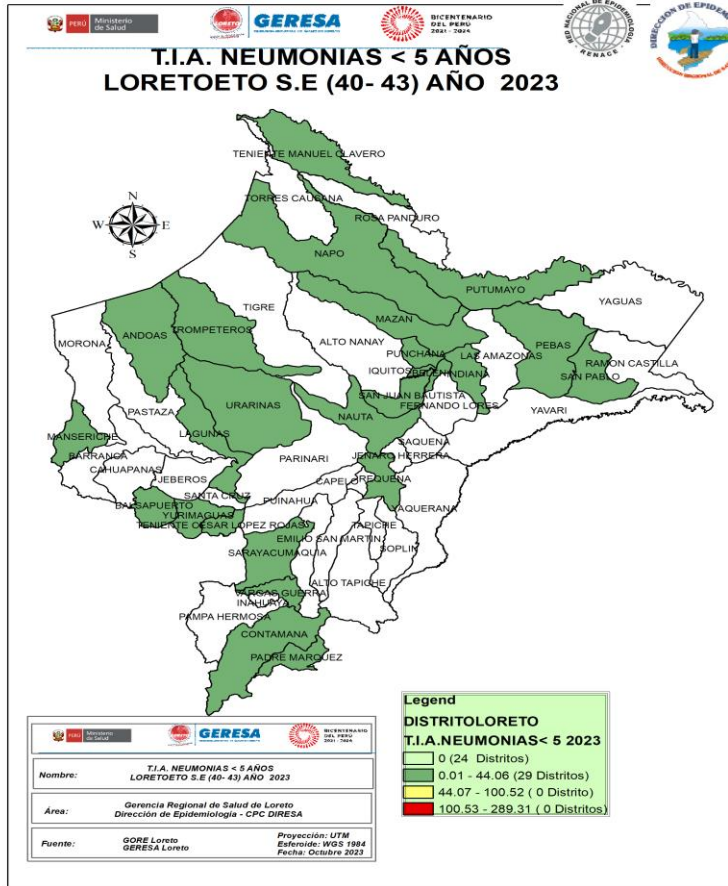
PERÚ Ministerio de Salud GERESA BICENTENARIO DEL PERÚ 2021 - 2024 RED NACIONAL DE EPIDEMIOLOGÍA RENACE DIRECCIÓN DE EPIDE

T.I.A. NEUMONIAS < 5 AÑOS
LORETOETO S.E (40- 43) AÑO 2023

N
W E
S

TENIENTE MANUEL CLAVERO
TORRES CAUSANA
ROSA PANDURO
NAPO
PUTUMAYO
YAGUAS
TIGRE
MAZAN
PEBAS
MORONA
ANDOAS
TROMPETEROS
ALTO NANAY
PUNCHANA
LAS AMAZONAS
RAMON CASTILLA
IQUITOS
BELEN
INDIANA
SAN PABLO
SAN JUAN BAUTISTA
FERNANDO LORES
YAVARI
PASTAZA
URARINAS
NAUTA
MANSERICHE
LAGUNAS
SAQUENA
BARRANCA
PARINARI
JENARO HERRERA
CAHUAPANAS
JEBEROS
CAPELO
REQUENA
SANTA CRUZ
PUINAHUA
BALSAPUERTO
YURIMAGUAS
TENIENTE CESAR LOPEZ ROJAS
SAQUERANA
EMILIO SAN MARTIN
TAPICHE
SARAYACU
MAQUIA
SOPLIN
ALTO TAPICHE
VARGAS GUERRA
INAHUAYA
PAMPA HERMOSA
CONTAMANA
PADRE MARQUEZ

Legend
DISTRITOLORETO
T.I.A.NEUMONIAS< 5 2023
0 (24 Distritos)
0.01 - 44.06 (29 Distritos)
44.07 - 100.52 ( 0 Distrito)
100.53 - 289.31 ( 0 Distritos)

PERÚ Ministerio de Salud GERESA BICENTENARIO DEL PERÚ 2021 - 2024

| Nombre: | T.I.A. NEUMONIAS < 5 AÑOS LORETOETO S.E (40- 43) AÑO 2023 | |
|---|---|---|
| Área: | Gerencia Regional de Salud de Loreto Dirección de Epidemiología - CPC DIRESA | |
| Fuente: | GORE Loreto GERESA Loreto | Proyección: UTM Esferoide: WGS 1984 Fecha: Octubre 2023 |